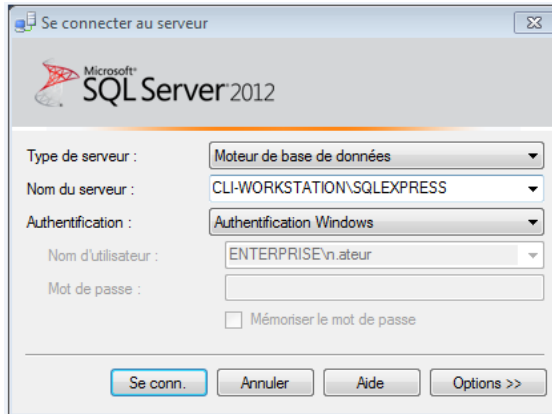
Se connecter au serveur

Microsoft® SQL Server 2012

Type de serveur : Moteur de base de données

Nom du serveur : CLI-WORKSTATION\SQLEXPRESS

Authentification : Authentification Windows

Nom d'utilisateur : ENTERPRISE\n.ateur

Mot de passe :

Mémoriser le mot de passe

Se conn. Annuler Aide Options >>